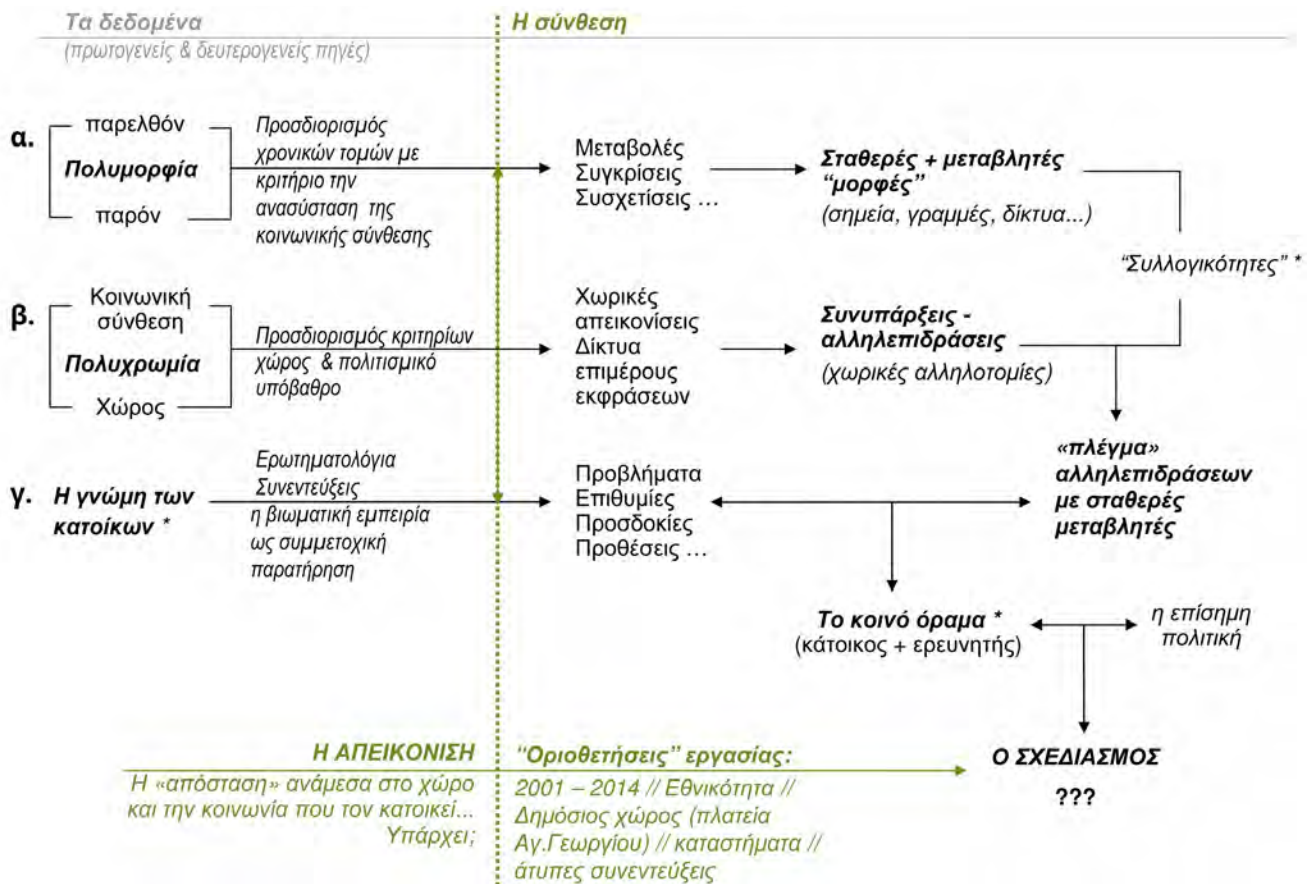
Τα δεδομένα
(πρωτογενείς & δευτερογενείς πηγές)

Η σύνθεση

α.
παρελθόν
Πολυμορφία
παρόν

Προσδιορισμός χρονικών τομών με κριτήριο την ανασύσταση της κοινωνικής σύνθεσης

Μεταβολές
Συγκρίσεις
Συσχετίσεις …

Σταθερές + μεταβλητές "μορφές"
(σημεία, γραμμές, δίκτυα...)

"Συλλογικότητες" *

β.
Κοινωνική σύνθεση
Πολυχρωμία
Χώρος

Προσδιορισμός κριτηρίων χώρος & πολιτισμικό υπόβαθρο

Χωρικές απεικονίσεις
Δίκτυα επιμέρους εκφράσεων

Συνυπάρξεις - αλληλεπιδράσεις
(χωρικές αλληλοτομίες)

«πλέγμα» αλληλεπιδράσεων με σταθερές μεταβλητές

γ.
Η γνώμη των κατοίκων *

Ερωτηματολόγια
Συνεντεύξεις
η βιωματική εμπειρία ως συμμετοχική παρατήρηση

Προβλήματα
Επιθυμίες
Προσδοκίες
Προθέσεις …

Το κοινό όραμα *
(κάτοικος + ερευνητής)

η επίσημη πολιτική

Η ΑΠΕΙΚΟΝΙΣΗ
Η «απόσταση» ανάμεσα στο χώρο και την κοινωνία που τον κατοικεί... Υπάρχει;

"Οριοθετήσεις" εργασίας:
2001 – 2014 // Εθνικότητα // Δημόσιος χώρος (πλατεία Αγ.Γεωργίου) // καταστήματα // άτυπες συνεντεύξεις

Ο ΣΧΕΔΙΑΣΜΟΣ
???